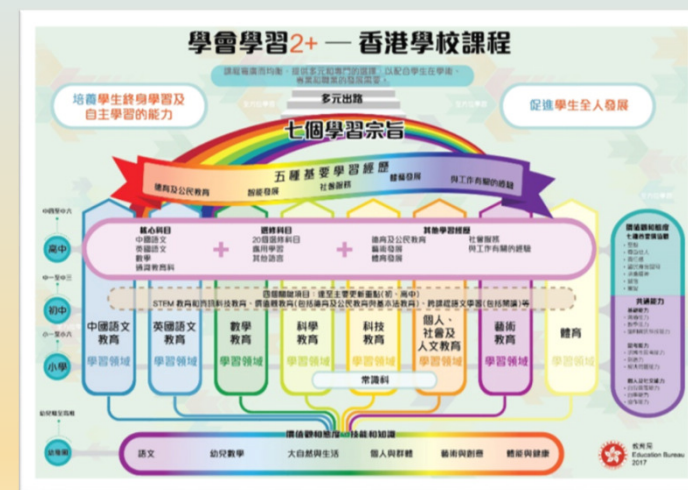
學會學習2+ — 香港學校課程

課程着重均衡，提供多元和專門的選擇，以配合學生在學術、專業和職業的發展需要。

培養學生終身學習及自主學習的能力

多元出路

促進學生全人發展

七個學習宗旨

五種基要學習經歷

德育及公民教育　智能發展　社會服務　體藝發展　與工作有關的經驗

中四至中六

高中

中一至中三

初中

小一至小六

小學

幼兒至兩歲

幼稚園

核心科目
中國語文
英國語文
數學
通識教育科

選修科目
20個選修科目
應用學習
其他語言

其他學習經歷
德育及公民教育
藝術發展
體育發展
社會服務
與工作有關的經驗

四個關鍵項目（還至主要要素配合，高中）
STEM 教育和資訊科技教育、價值觀教育（包括德育及公民教育與基本法教育）、跨課程語文學習（包括閱讀）等

中國語文教育
學習領域

英國語文教育
學習領域

數學教育
學習領域

科學教育
學習領域

科技教育
學習領域

個人、社會及人文教育
學習領域

藝術教育
學習領域

體育
學習領域

常識科

價值觀和態度　技能和知識

語文　幼兒數學　大自然與生活　個人與群體　藝術與創意　體能與健康

價值觀和態度
首要的價值觀
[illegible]

共通能力
基礎能力
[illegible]
思考能力
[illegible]
個人及社交能力
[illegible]

教育局
Education Bureau
2017